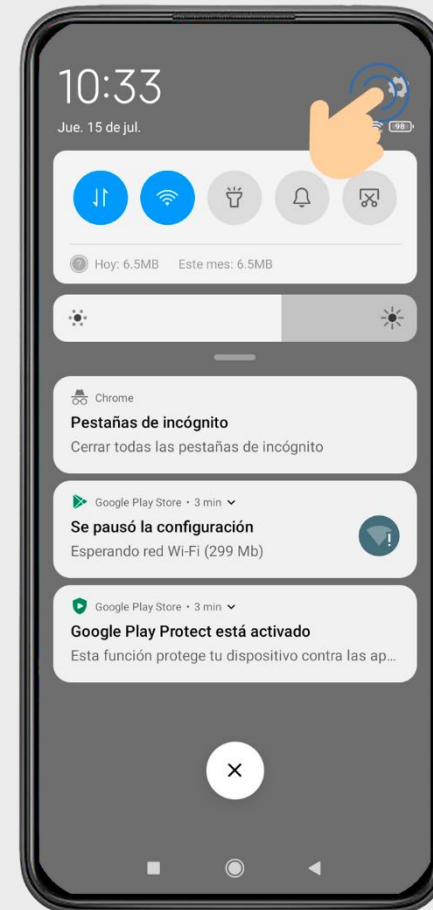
10:33
Jue. 15 de jul.

98

Hoy: 6.5MB Este mes: 6.5MB

Chrome
Pestañas de incógnito
Cerrar todas las pestañas de incógnito

Google Play Store • 3 min
Se pausó la configuración
Esperando red Wi-Fi (299 Mb)

Google Play Store • 3 min
Google Play Protect está activado
Esta función protege tu dispositivo contra las ap...